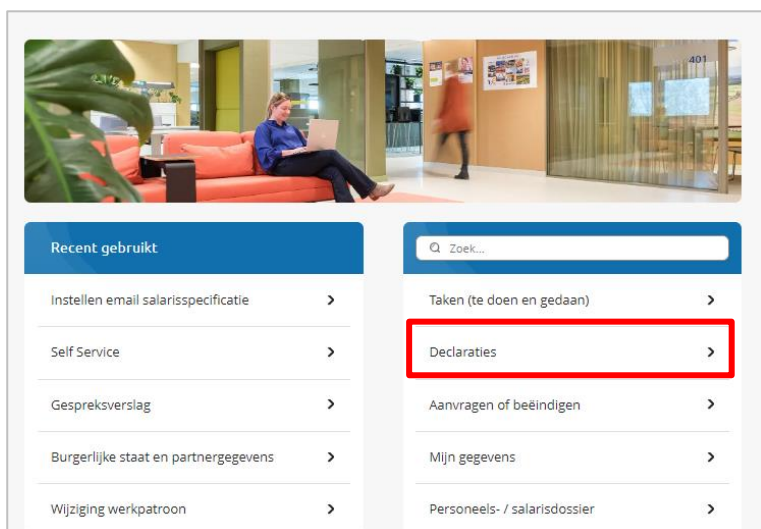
401

Recent gebruikt

Instellen email salarisspecificatie

Self Service

Gespreksverslag

Burgerlijke staat en partnergegevens

Wijziging werkpatroon

Zoek...

Taken (te doen en gedaan)

Declaraties

Aanvragen of beëindigen

Mijn gegevens

Personeels- / salarisdossier